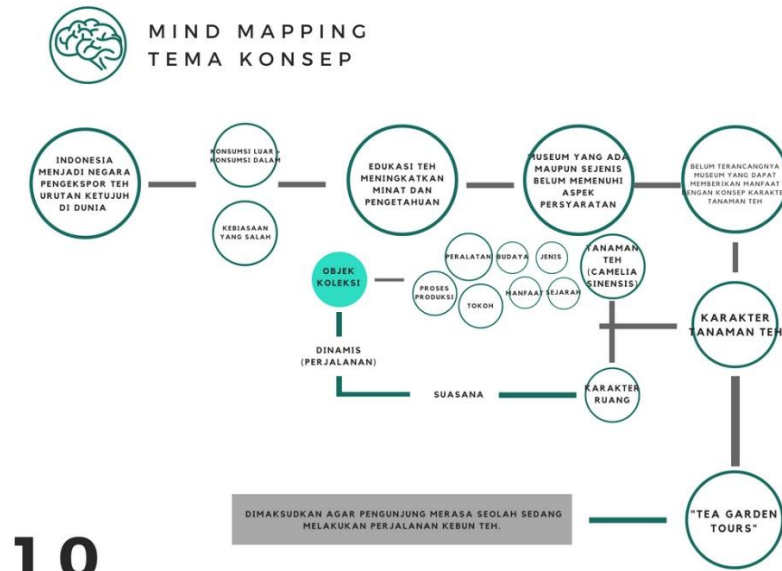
MIND MAPPING
TEMA KONSEP

INDONESIA MENJADI NEGARA PENGEKSPOR TEH URUTAN KETUJUH DI DUNIA

KONSUMSI LUAR > KONSUMSI DALAM

KEBIASAAN YANG SALAH

EDUKASI TEH MENINGKATKAN MINAT DAN PENGETAHUAN

MUSEUM YANG ADA MAUPUN SEJENIS BELUM MEMENUHI ASPEK PERSYARATAN

BELUM TERANCANGNYA MUSEUM YANG DAPAT MEMBERIKAN MANFAAT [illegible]ENGAN KONSEP KARAKTE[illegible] TANAMAN TEH

OBJEK KOLEKSI

PERALATAN

BUDAYA

JENIS

TANAMAN TEH (CAMELIA SINENSIS)

PROSES PRODUKSI

TOKOH

MANFAAT

SEJARAH

KARAKTER TANAMAN TEH

DINAMIS (PERJALANAN)

SUASANA

KARAKTER RUANG

DIMAKSUDKAN AGAR PENGUNJUNG MERASA SEOLAH SEDANG MELAKUKAN PERJALANAN KEBUN TEH.

"TEA GARDEN TOURS"

10